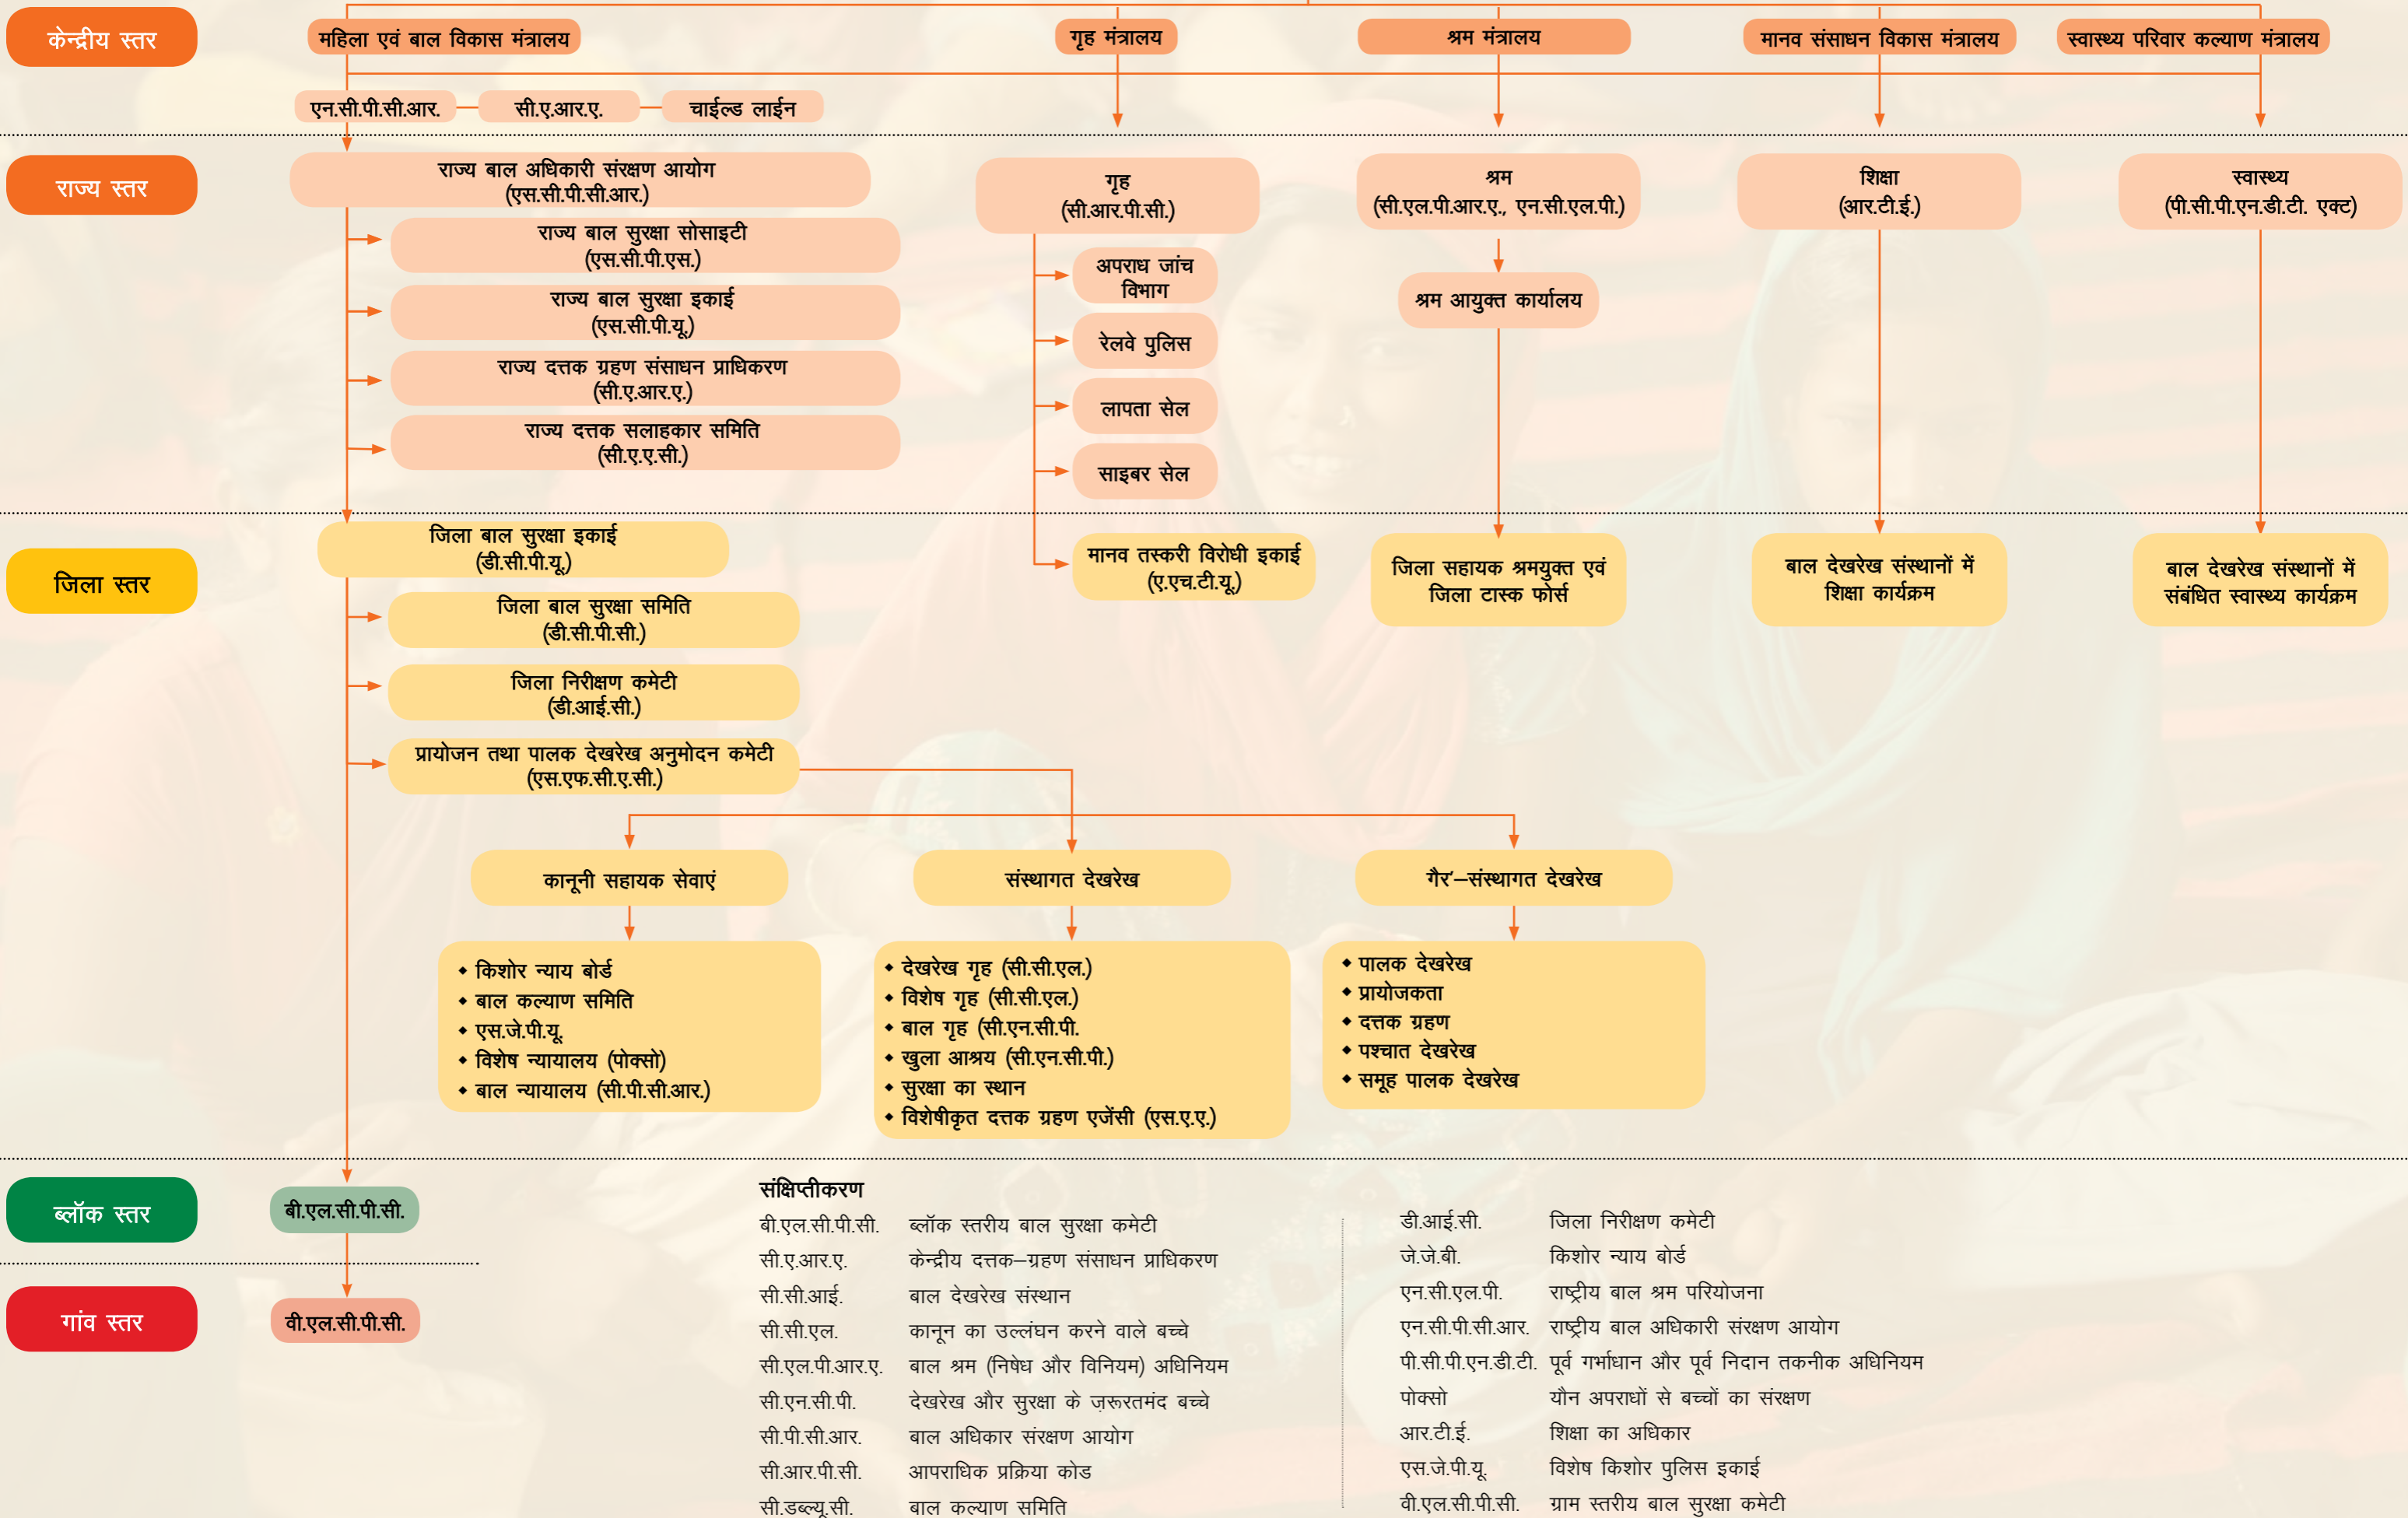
केन्द्रीय स्तर

महिला एवं बाल विकास मंत्रालय
गृह मंत्रालय
श्रम मंत्रालय
मानव संसाधन विकास मंत्रालय
स्वास्थ्य परिवार कल्याण मंत्रालय

एन.सी.पी.सी.आर.
सी.ए.आर.ए.
चाईल्ड लाईन

राज्य स्तर

राज्य बाल अधिकारी संरक्षण आयोग (एस.सी.पी.सी.आर.)
राज्य बाल सुरक्षा सोसाइटी (एस.सी.पी.एस.)
राज्य बाल सुरक्षा इकाई (एस.सी.पी.यू.)
राज्य दत्तक ग्रहण संसाधन प्राधिकरण (सी.ए.आर.ए.)
राज्य दत्तक सलाहकार समिति (सी.ए.ए.सी.)

गृह (सी.आर.पी.सी.)
अपराध जांच विभाग
रेलवे पुलिस
लापता सेल
साइबर सेल

श्रम (सी.एल.पी.आर.ए., एन.सी.एल.पी.)
श्रम आयुक्त कार्यालय

शिक्षा (आर.टी.ई.)

स्वास्थ्य (पी.सी.पी.एन.डी.टी. एक्ट)

जिला स्तर

जिला बाल सुरक्षा इकाई (डी.सी.पी.यू.)
जिला बाल सुरक्षा समिति (डी.सी.पी.सी.)
जिला निरीक्षण कमेटी (डी.आई.सी.)
प्रायोजन तथा पालक देखरेख अनुमोदन कमेटी (एस.एफ.सी.ए.सी.)

मानव तस्करी विरोधी इकाई (ए.एच.टी.यू.)
जिला सहायक श्रमयुक्त एवं जिला टास्क फोर्स
बाल देखरेख संस्थानों में शिक्षा कार्यक्रम
बाल देखरेख संस्थानों में संबंधित स्वास्थ्य कार्यक्रम

कानूनी सहायक सेवाएं
संस्थागत देखरेख
गैर–संस्थागत देखरेख

• किशोर न्याय बोर्ड
• बाल कल्याण समिति
• एस.जे.पी.यू.
• विशेष न्यायालय (पोक्सो)
• बाल न्यायालय (सी.पी.सी.आर.)

• देखरेख गृह (सी.सी.एल.)
• विशेष गृह (सी.सी.एल.)
• बाल गृह (सी.एन.सी.पी.
• खुला आश्रय (सी.एन.सी.पी.)
• सुरक्षा का स्थान
• विशेषीकृत दत्तक ग्रहण एजेंसी (एस.ए.ए.)

• पालक देखरेख
• प्रायोजकता
• दत्तक ग्रहण
• पश्चात देखरेख
• समूह पालक देखरेख

ब्लॉक स्तर
बी.एल.सी.पी.सी.

गांव स्तर
वी.एल.सी.पी.सी.

संक्षिप्तीकरण

| | |
|---|---|
| बी.एल.सी.पी.सी. | ब्लॉक स्तरीय बाल सुरक्षा कमेटी |
| सी.ए.आर.ए. | केन्द्रीय दत्तक–ग्रहण संसाधन प्राधिकरण |
| सी.सी.आई. | बाल देखरेख संस्थान |
| सी.सी.एल. | कानून का उल्लंघन करने वाले बच्चे |
| सी.एल.पी.आर.ए. | बाल श्रम (निषेध और विनियम) अधिनियम |
| सी.एन.सी.पी. | देखरेख और सुरक्षा के ज़रूरतमंद बच्चे |
| सी.पी.सी.आर. | बाल अधिकार संरक्षण आयोग |
| सी.आर.पी.सी. | आपराधिक प्रक्रिया कोड |
| सी.डब्ल्यू.सी. | बाल कल्याण समिति |

| | |
|---|---|
| डी.आई.सी. | जिला निरीक्षण कमेटी |
| जे.जे.बी. | किशोर न्याय बोर्ड |
| एन.सी.एल.पी. | राष्ट्रीय बाल श्रम परियोजना |
| एन.सी.पी.सी.आर. | राष्ट्रीय बाल अधिकारी संरक्षण आयोग |
| पी.सी.पी.एन.डी.टी. | पूर्व गर्भाधान और पूर्व निदान तकनीक अधिनियम |
| पोक्सो | यौन अपराधों से बच्चों का संरक्षण |
| आर.टी.ई. | शिक्षा का अधिकार |
| एस.जे.पी.यू. | विशेष किशोर पुलिस इकाई |
| वी.एल.सी.पी.सी. | ग्राम स्तरीय बाल सुरक्षा कमेटी |